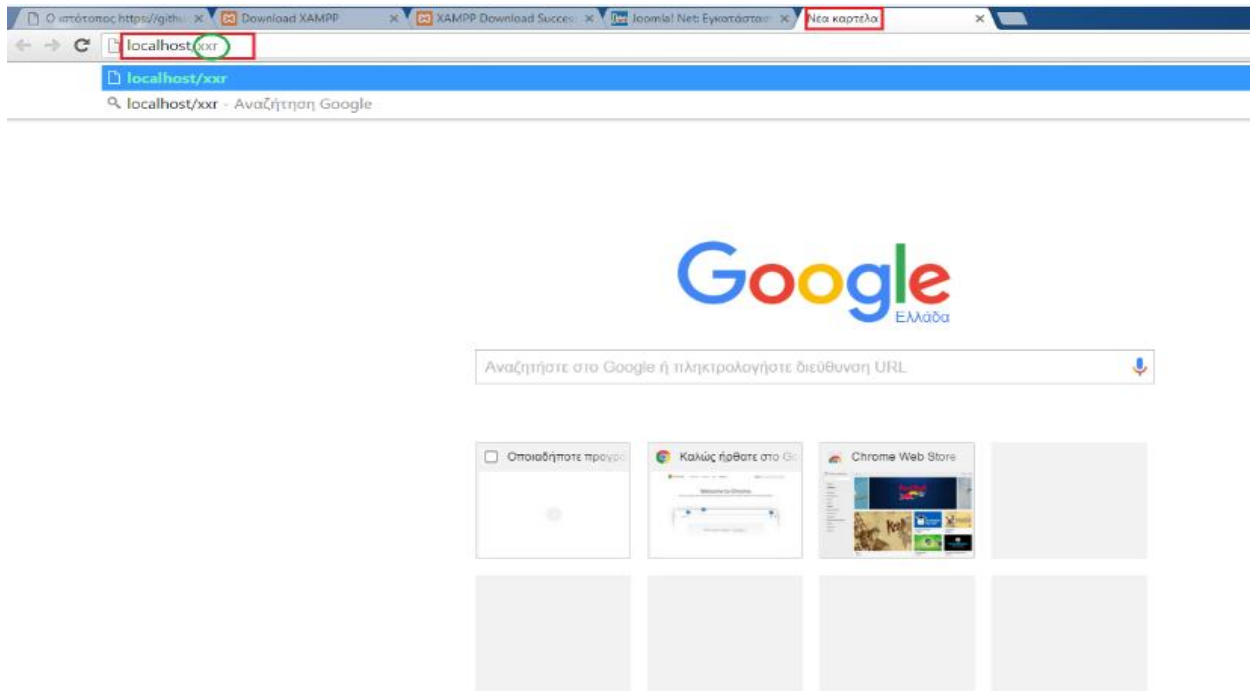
Ο ιστότοπος https://githu ×
Download XAMPP ×
XAMPP Download Succes ×
Joomla! Net: Εγκατάστασ ×
Νέα καρτέλα ×

localhost/xxr

localhost/xxr
localhost/xxr - Αναζήτηση Google

Google
Ελλάδα

Αναζητήστε στο Google ή πληκτρολογήστε διεύθυνση URL

Οποιαδήποτε προγρα
Καλώς ήρθατε στο Go
Welcome to Chrome
Chrome Web Store